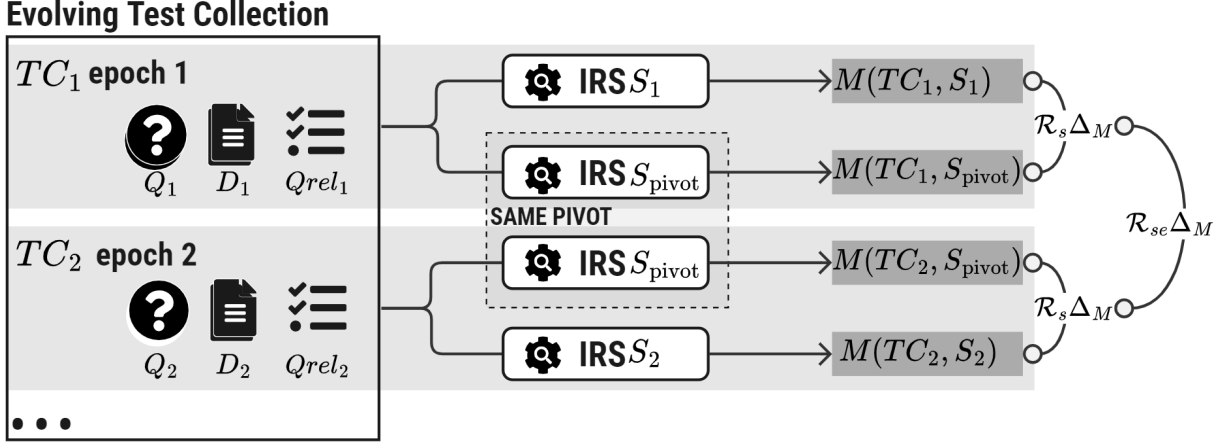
Evolving Test Collection

$TC_1$ epoch 1

$Q_1$ $D_1$ $Qrel_1$

IRS $S_1$

IRS $S_{\text{pivot}}$

SAME PIVOT

IRS $S_{\text{pivot}}$

IRS $S_2$

$TC_2$ epoch 2

$Q_2$ $D_2$ $Qrel_2$

• • •

$M(TC_1, S_1)$

$M(TC_1, S_{\text{pivot}})$

$M(TC_2, S_{\text{pivot}})$

$M(TC_2, S_2)$

$\mathcal{R}_s\Delta_M$

$\mathcal{R}_{se}\Delta_M$

$\mathcal{R}_s\Delta_M$